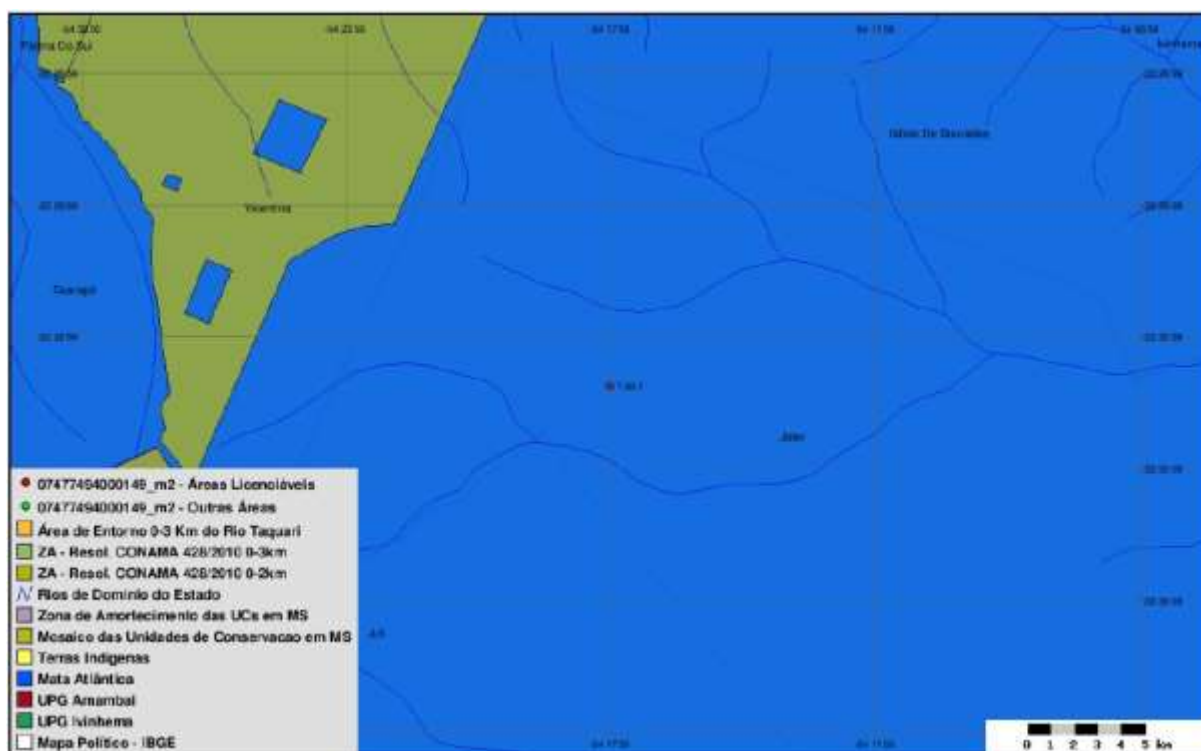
07477494000149_m2 - Áreas Licenciáveis
07477494000149_m2 - Outras Áreas
Área de Entorno 0-3 Km do Rio Taquari
ZA - Resol. CONAMA 428/2010 0-3km
ZA - Resol. CONAMA 428/2010 0-2km
Rios de Dominio do Estado
Zona de Amortecimento das UCs em MS
Mosaico das Unidades de Conservacao em MS
Terras Indigenas
Mata Atlântica
UPG Amambai
UPG Ivinhema
Mapa Politico - IBGE

Vicentina
Jateí
Glória De Dourados
Fátima Do Sul
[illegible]

0 1 2 3 4 5 km